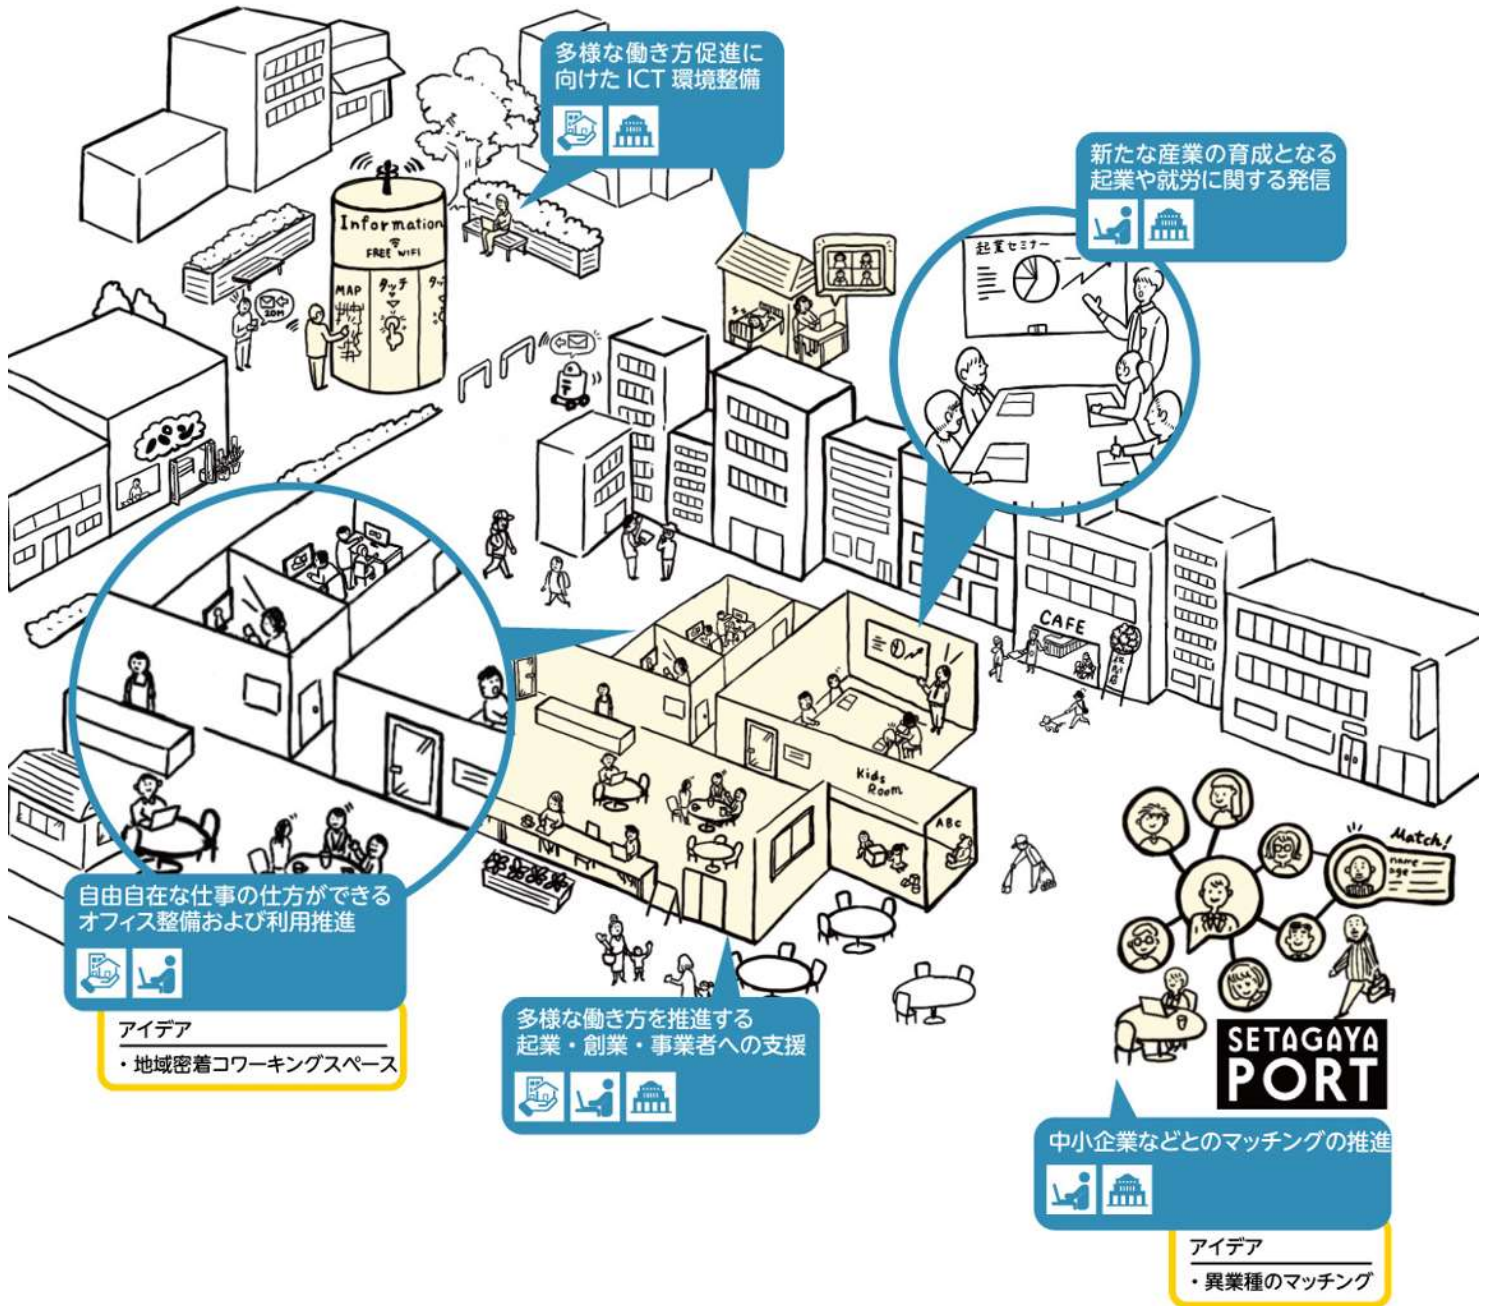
多様な働き方促進に向けたICT環境整備

新たな産業の育成となる起業や就労に関する発信

Information
FREE WiFi
MAP
タッチ

起業セミナー

パン

CAFE

Kids Room
ABC

Match!
name
age

SETAGAYA PORT

自由自在な仕事の仕方ができるオフィス整備および利用推進

アイデア
・地域密着コワーキングスペース

多様な働き方を推進する起業・創業・事業者への支援

中小企業などとのマッチングの推進

アイデア
・異業種のマッチング